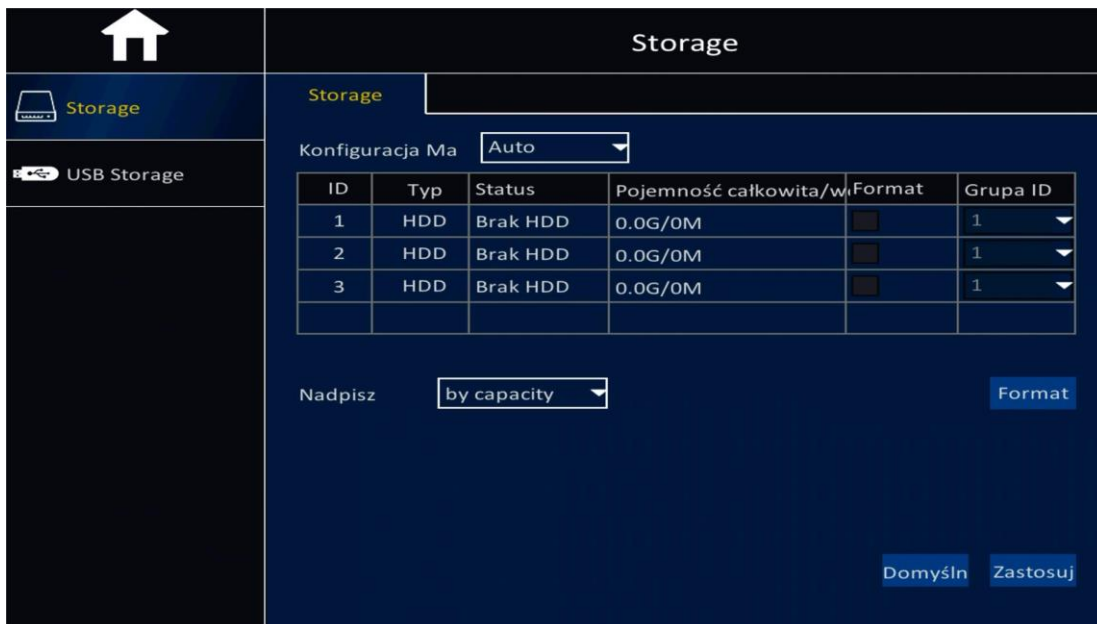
Storage

Storage

USB Storage

Storage

Konfiguracja Ma Auto

| ID | Typ | Status | Pojemność całkowita/w | Format | Grupa ID |
|---|---|---|---|---|---|
| 1 | HDD | Brak HDD | 0.0G/0M | | 1 |
| 2 | HDD | Brak HDD | 0.0G/0M | | 1 |
| 3 | HDD | Brak HDD | 0.0G/0M | | 1 |
| | | | | | |

Nadpisz by capacity

Format

Domyśln Zastosuj